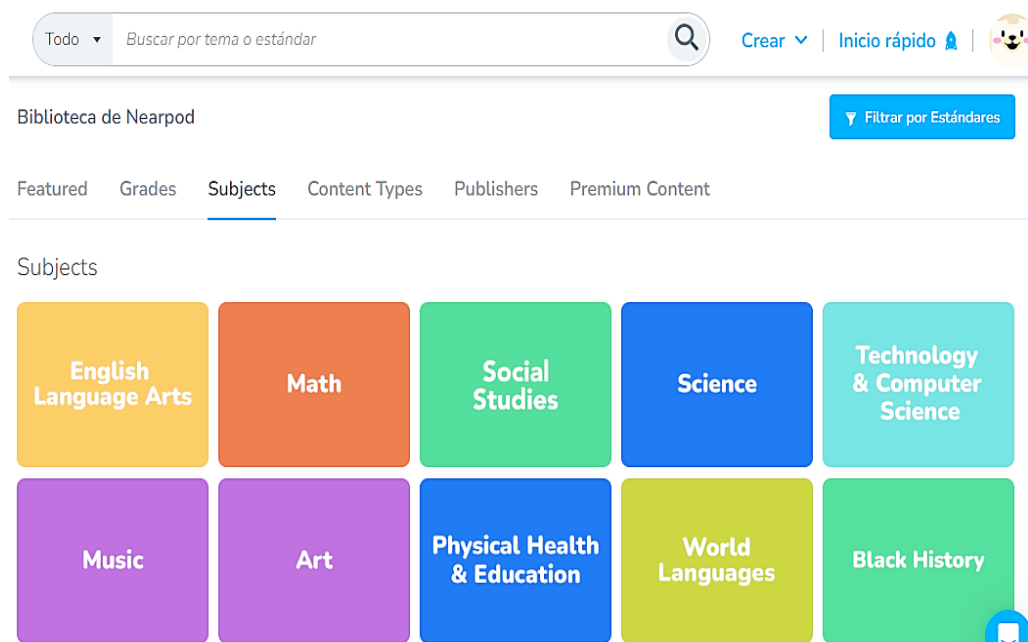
Todo ▾ Buscar por tema o estándar

Crear | Inicio rápido |

Biblioteca de Nearpod

Filtrar por Estándares

Featured Grades Subjects Content Types Publishers Premium Content

Subjects

English Language Arts

Math

Social Studies

Science

Technology & Computer Science

Music

Art

Physical Health & Education

World Languages

Black History